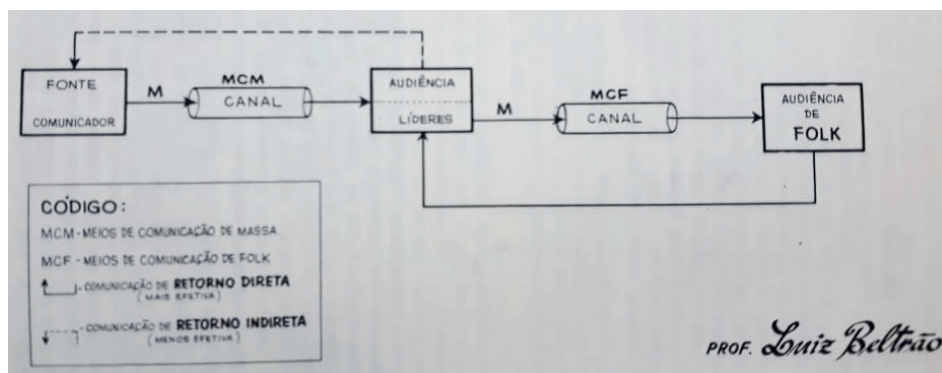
FONTE

COMUNICADOR

M

MCM

CANAL

AUDIÊNCIA

LÍDERES

M

MCF

CANAL

AUDIÊNCIA DE FOLK

CÓDIGO:

MCM - MEIOS DE COMUNICAÇÃO DE MASSA

MCF - MEIOS DE COMUNICAÇÃO DE FOLK

- COMUNICAÇÃO DE RETORNO DIRETA (MAIS EFETIVA)

- COMUNICAÇÃO DE RETORNO INDIRETA (MENOS EFETIVA)

PROF. Luiz Beltrão